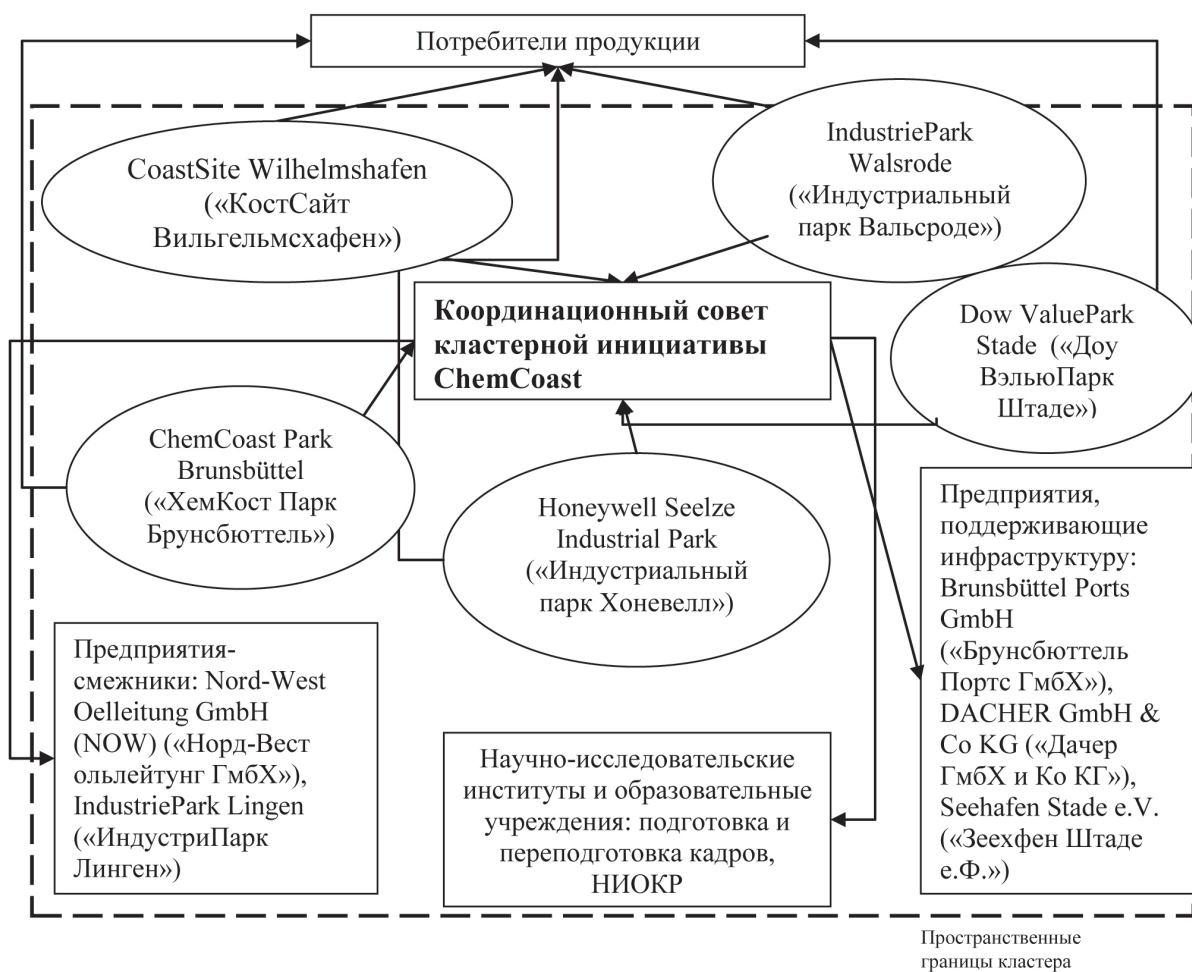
Потребители продукции

CoastSite Wilhelmshafen («КостСайт Вильгельмсхафен»)

IndustriePark Walsrode («Индустриальный парк Вальсроде»)

Координационный совет кластерной инициативы ChemCoast

Dow ValuePark Stade («Доу ВэлюПарк Штаде»)

ChemCoast Park Brunsbüttel («ХемКост Парк Брунсбюттель»)

Honeywell Seelze Industrial Park («Индустриальный парк Хоневелл»)

Предприятия, поддерживающие инфраструктуру: Brunsbüttel Ports GmbH («Брунсбюттель Портс ГмбХ»), DACHER GmbH & Co KG («Дачер ГмбХ и Ко КГ»), Seehafen Stade e.V. («Зеехфен Штаде е.Ф.»)

Предприятия-смежники: Nord-West Oelleitung GmbH (NOW) («Норд-Вест ольлейтунг ГмбХ»), IndustriePark Lingen («ИндустриПарк Линген»)

Научно-исследовательские институты и образовательные учреждения: подготовка и переподготовка кадров, НИОКР

Пространственные границы кластера